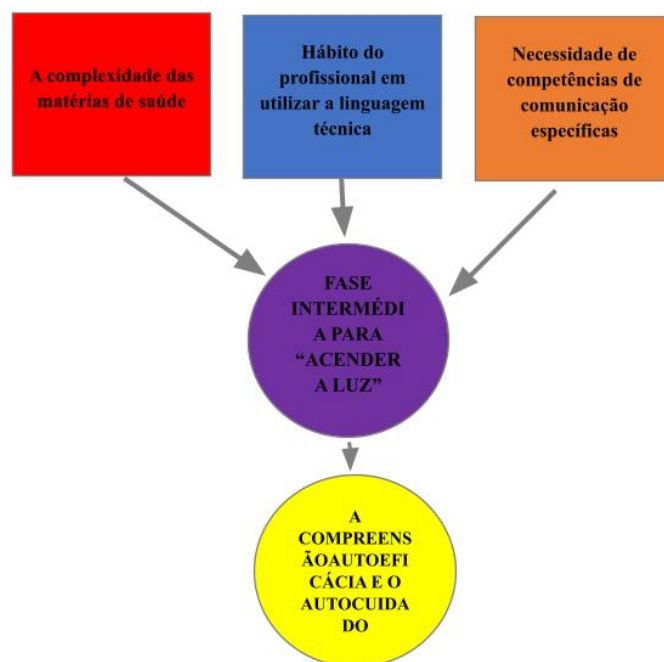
A complexidade das matérias de saúde

Hábito do profissional em utilizar a linguagem técnica

Necessidade de competências de comunicação específicas

FASE INTERMÉDI A PARA “ACENDER A LUZ”

A COMPREENS ÃOAUTOEFI CÁCIA E O AUTOCUIDA DO